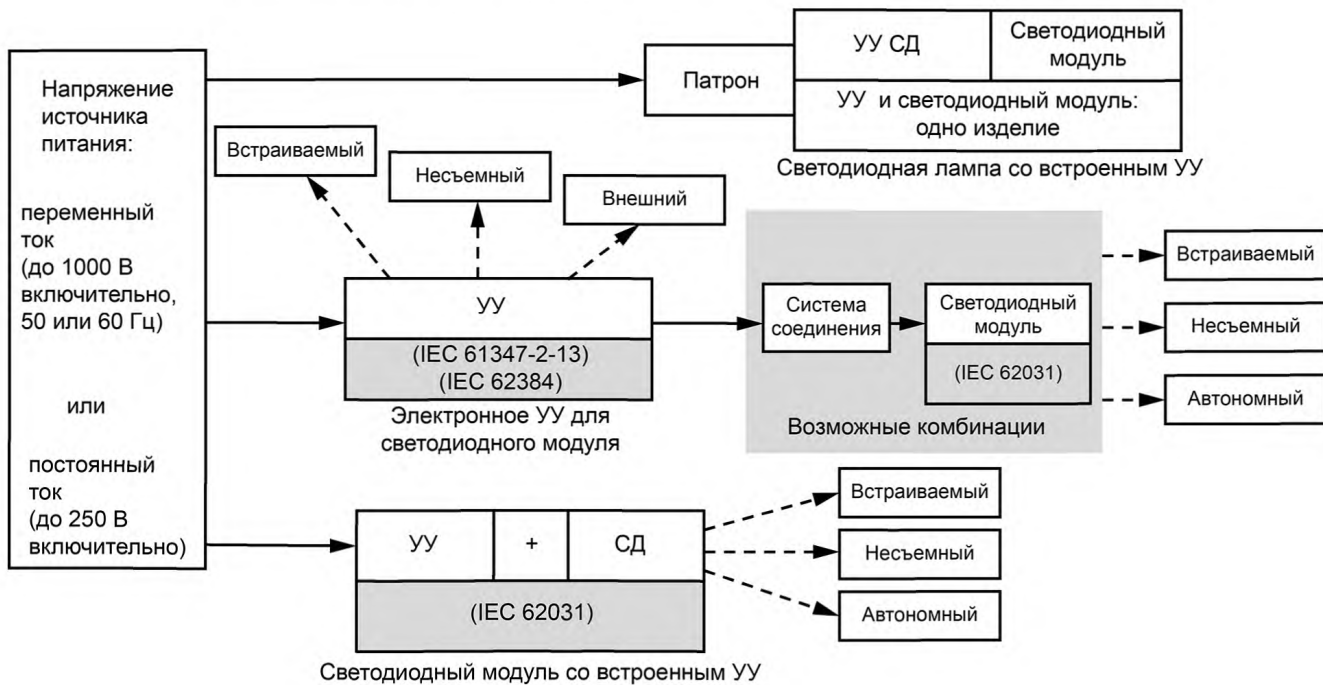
Напряжение источника питания:

переменный ток (до 1000 В включительно, 50 или 60 Гц)

или

постоянный ток (до 250 В включительно)

Патрон

УУ СД

Светодиодный модуль

УУ и светодиодный модуль: одно изделие

Светодиодная лампа со встроенным УУ

Встраиваемый

Несъемный

Внешний

УУ

(IEC 61347-2-13)
(IEC 62384)

Электронное УУ для светодиодного модуля

Система соединения

Светодиодный модуль

(IEC 62031)

Возможные комбинации

Встраиваемый

Несъемный

Автономный

УУ

+

СД

(IEC 62031)

Светодиодный модуль со встроенным УУ

Встраиваемый

Несъемный

Автономный